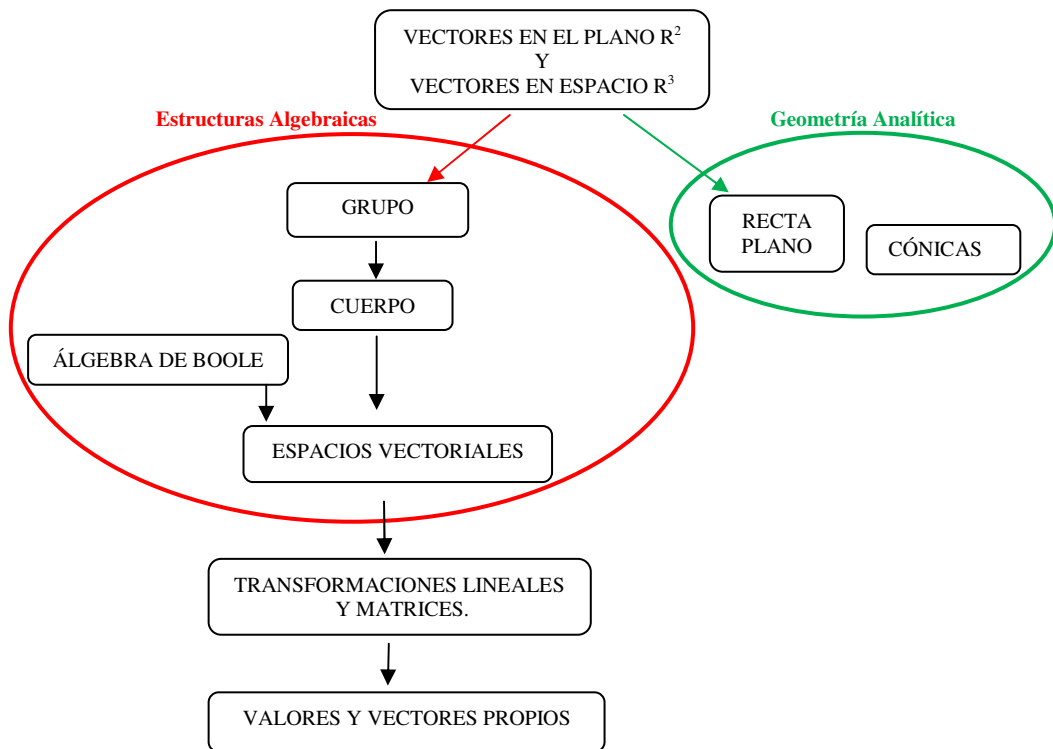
VECTORES EN EL PLANO $R^2$
Y
VECTORES EN ESPACIO $R^3$

Estructuras Algebraicas

Geometría Analítica

GRUPO

RECTA
PLANO

CÓNICAS

CUERPO

ÁLGEBRA DE BOOLE

ESPACIOS VECTORIALES

TRANSFORMACIONES LINEALES
Y MATRICES.

VALORES Y VECTORES PROPIOS